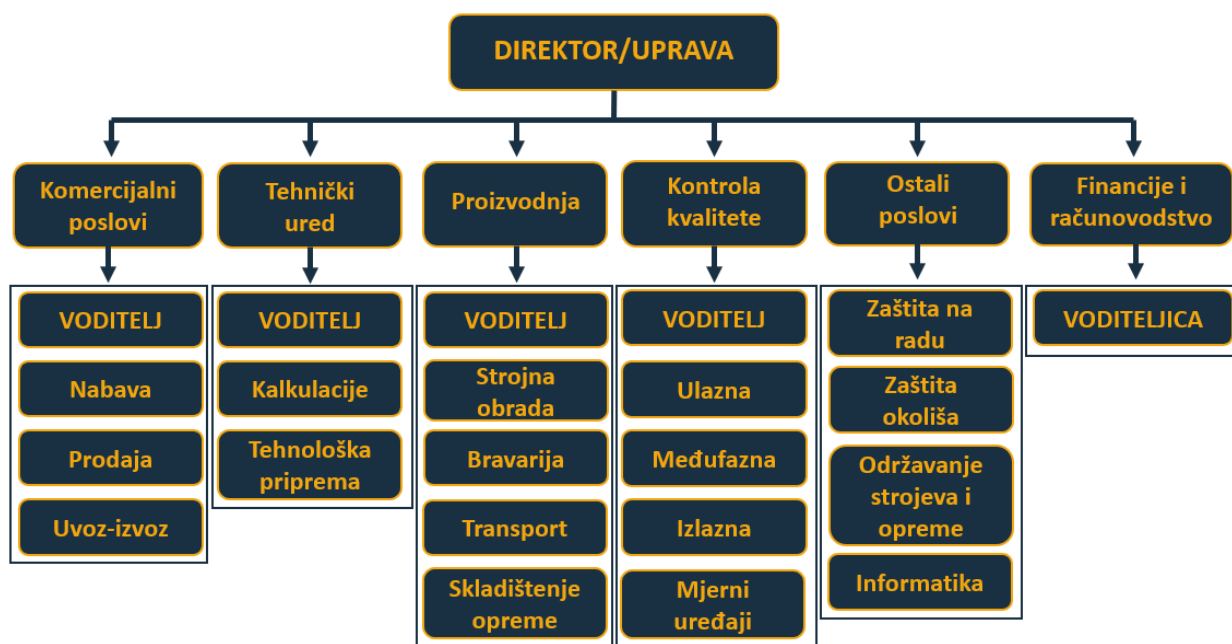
DIREKTOR/UPRAVA

Komercijalni poslovi

VODITELJ

Nabava

Prodaja

Uvoz-izvoz

Tehnički ured

VODITELJ

Kalkulacije

Tehnološka priprema

Proizvodnja

VODITELJ

Strojna obrada

Bravarija

Transport

Skladištenje opreme

Kontrola kvalitete

VODITELJ

Ulazna

Međufazna

Izlazna

Mjerni uređaji

Ostali poslovi

Zaštita na radu

Zaštita okoliša

Održavanje strojeva i opreme

Informatika

Financije i računovodstvo

VODITELJICA